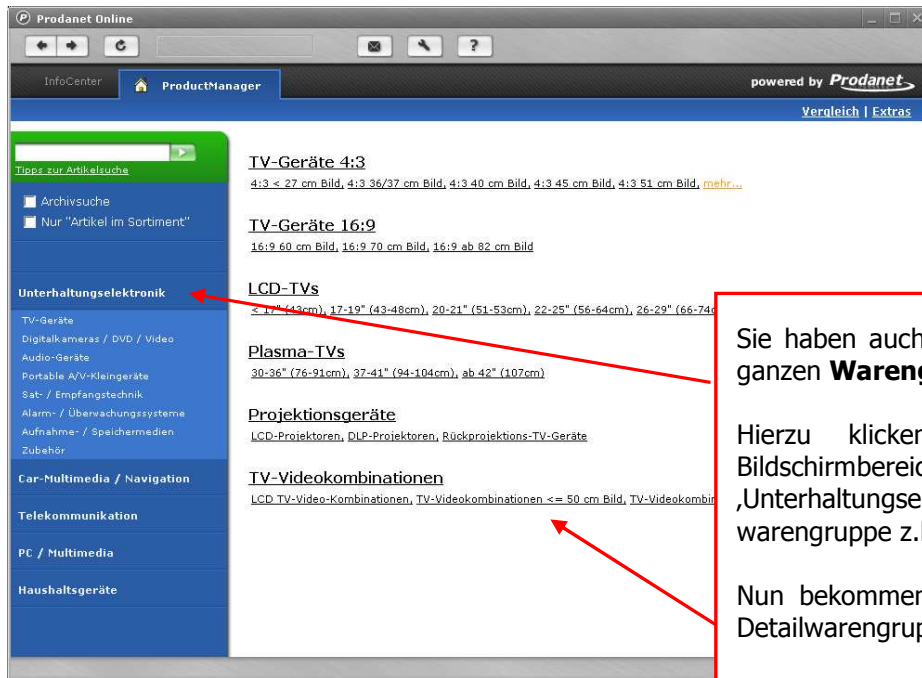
Prodanet Online

InfoCenter
ProductManager
powered by Prodanet
Vergleich | Extras

Tipps zur Artikelsuche
Archivsuche
Nur "Artikel im Sortiment"

Unterhaltungselektronik
TV-Geräte
Digitalkameras / DVD / Video
Audio-Geräte
Portable A/V-Kleingeräte
Sat- / Empfangstechnik
Alarm- / Überwachungssysteme
Aufnahme- / Speichermedien
Zubehör
Car-Multimedia / Navigation
Telekommunikation
PC / Multimedia
Haushaltsgeräte

TV-Geräte 4:3
4:3 < 27 cm Bild, 4:3 36/37 cm Bild, 4:3 40 cm Bild, 4:3 45 cm Bild, 4:3 51 cm Bild, mehr...

TV-Geräte 16:9
16:9 60 cm Bild, 16:9 70 cm Bild, 16:9 ab 82 cm Bild

LCD-TVs
< 17" (43cm), 17-19" (43-48cm), 20-21" (51-53cm), 22-25" (56-64cm), 26-29" (66-74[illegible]

Plasma-TVs
30-36" (76-91cm), 37-41" (94-104cm), ab 42" (107cm)

Projektionsgeräte
LCD-Projektoren, DLP-Projektoren, Rückprojektions-TV-Geräte

TV-Videokombinationen
LCD TV-Video-Kombinationen, TV-Videokombinationen <= 50 cm Bild, TV-Videokombi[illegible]

Sie haben auch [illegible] ganzen Wareng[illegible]

Hierzu klicken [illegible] Bildschirmbereic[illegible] ‚Unterhaltungse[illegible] warengruppe z.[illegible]

Nun bekommen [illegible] Detailwarengrup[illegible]